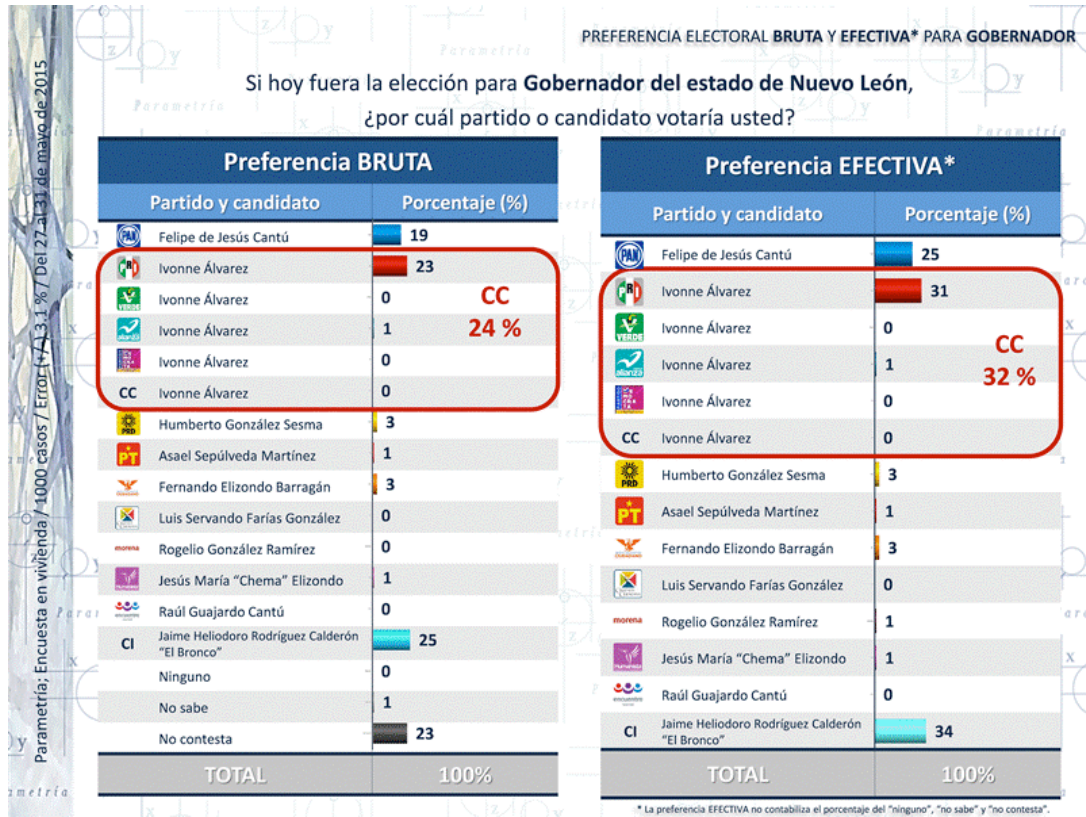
PREFERENCIA ELECTORAL **BRUTA** Y **EFECTIVA*** PARA **GOBERNADOR**

Si hoy fuera la elección para **Gobernador del estado de Nuevo León**, ¿por cuál partido o candidato votaría usted?

Parametría; Encuesta en vivienda / 1000 casos / Error (+/-) 3.1 % / Del 27 al 31 de mayo de 2015

**Preferencia BRUTA**

| Partido y candidato | Porcentaje (%) |
|---|---|
| PAN Felipe de Jesús Cantú | 19 |
| PRI Ivonne Álvarez | 23 |
| VERDE Ivonne Álvarez | 0 |
| alianza Ivonne Álvarez | 1 |
| Ivonne Álvarez | 0 |
| CC Ivonne Álvarez | 0 |
| PRD Humberto González Sesma | 3 |
| PT Asael Sepúlveda Martínez | 1 |
| Fernando Elizondo Barragán | 3 |
| Luis Servando Farías González | 0 |
| morena Rogelio González Ramírez | 0 |
| Jesús María "Chema" Elizondo | 1 |
| Raúl Guajardo Cantú | 0 |
| CI Jaime Heliodoro Rodríguez Calderón "El Bronco" | 25 |
| Ninguno | 0 |
| No sabe | 1 |
| No contesta | 23 |
| TOTAL | 100% |

CC
24 %

**Preferencia EFECTIVA***

| Partido y candidato | Porcentaje (%) |
|---|---|
| PAN Felipe de Jesús Cantú | 25 |
| PRI Ivonne Álvarez | 31 |
| VERDE Ivonne Álvarez | 0 |
| alianza Ivonne Álvarez | 1 |
| Ivonne Álvarez | 0 |
| CC Ivonne Álvarez | 0 |
| PRD Humberto González Sesma | 3 |
| PT Asael Sepúlveda Martínez | 1 |
| Fernando Elizondo Barragán | 3 |
| Luis Servando Farías González | 0 |
| morena Rogelio González Ramírez | 1 |
| Jesús María "Chema" Elizondo | 1 |
| Raúl Guajardo Cantú | 0 |
| CI Jaime Heliodoro Rodríguez Calderón "El Bronco" | 34 |
| TOTAL | 100% |

CC
32 %

* La preferencia EFECTIVA no contabiliza el porcentaje del "ninguno", "no sabe" y "no contesta".